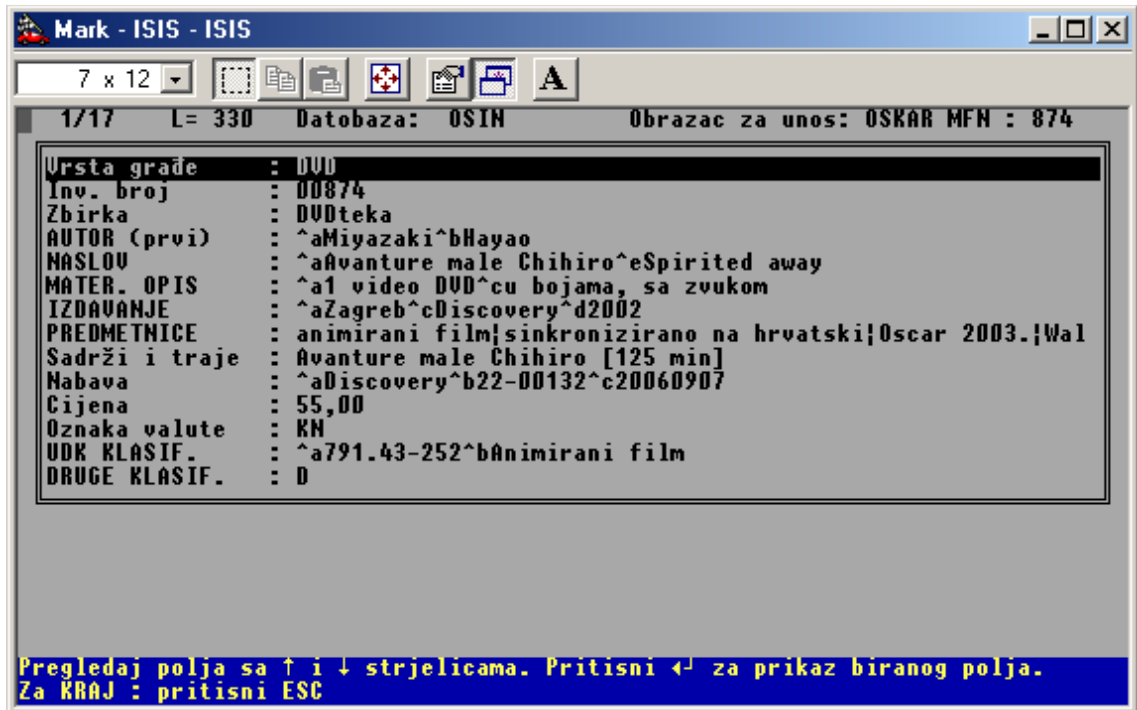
Mark - ISIS - ISIS

7 x 12

1/17 L= 330 Datobaza: OSIN Obrazac za unos: OSKAR MFN : 874

| | |
|---|---|
| Vrsta građe | : DVD |
| Inv. broj | : 00874 |
| Zbirka | : DVDteka |
| AUTOR (prvi) | : ^aMiyazaki^bHayao |
| NASLOV | : ^aAvanture male Chihiro^eSpirited away |
| MATER. OPIS | : ^a1 video DVD^cu bojama, sa zvukom |
| IZDAVANJE | : ^aZagreb^cDiscovery^d2002 |
| PREDMETNICE | : animirani film¦sinkronizirano na hrvatski¦Oscar 2003.¦Wal |
| Sadrži i traje | : Avanture male Chihiro [125 min] |
| Nabava | : ^aDiscovery^b22-00132^c20060907 |
| Cijena | : 55,00 |
| Oznaka valute | : KN |
| UDK KLASIF. | : ^a791.43-252^bAnimirani film |
| DRUGE KLASIF. | : D |

Pregledaj polja sa ↑ i ↓ strjelicama. Pritisni ↵ za prikaz biranog polja.
Za KRAJ : pritisni ESC